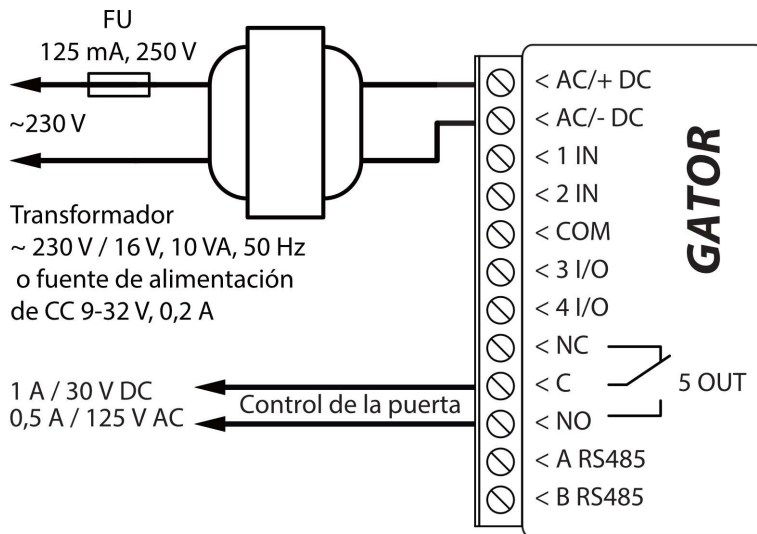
FU
125 mA, 250 V

~230 V

Transformador
~ 230 V / 16 V, 10 VA, 50 Hz
o fuente de alimentación
de CC 9-32 V, 0,2 A

1 A / 30 V DC
0,5 A / 125 V AC

Control de la puerta

< AC/+ DC
< AC/- DC
< 1 IN
< 2 IN
< COM
< 3 I/O
< 4 I/O
< NC
< C
< NO
< A RS485
< B RS485

5 OUT

GATOR